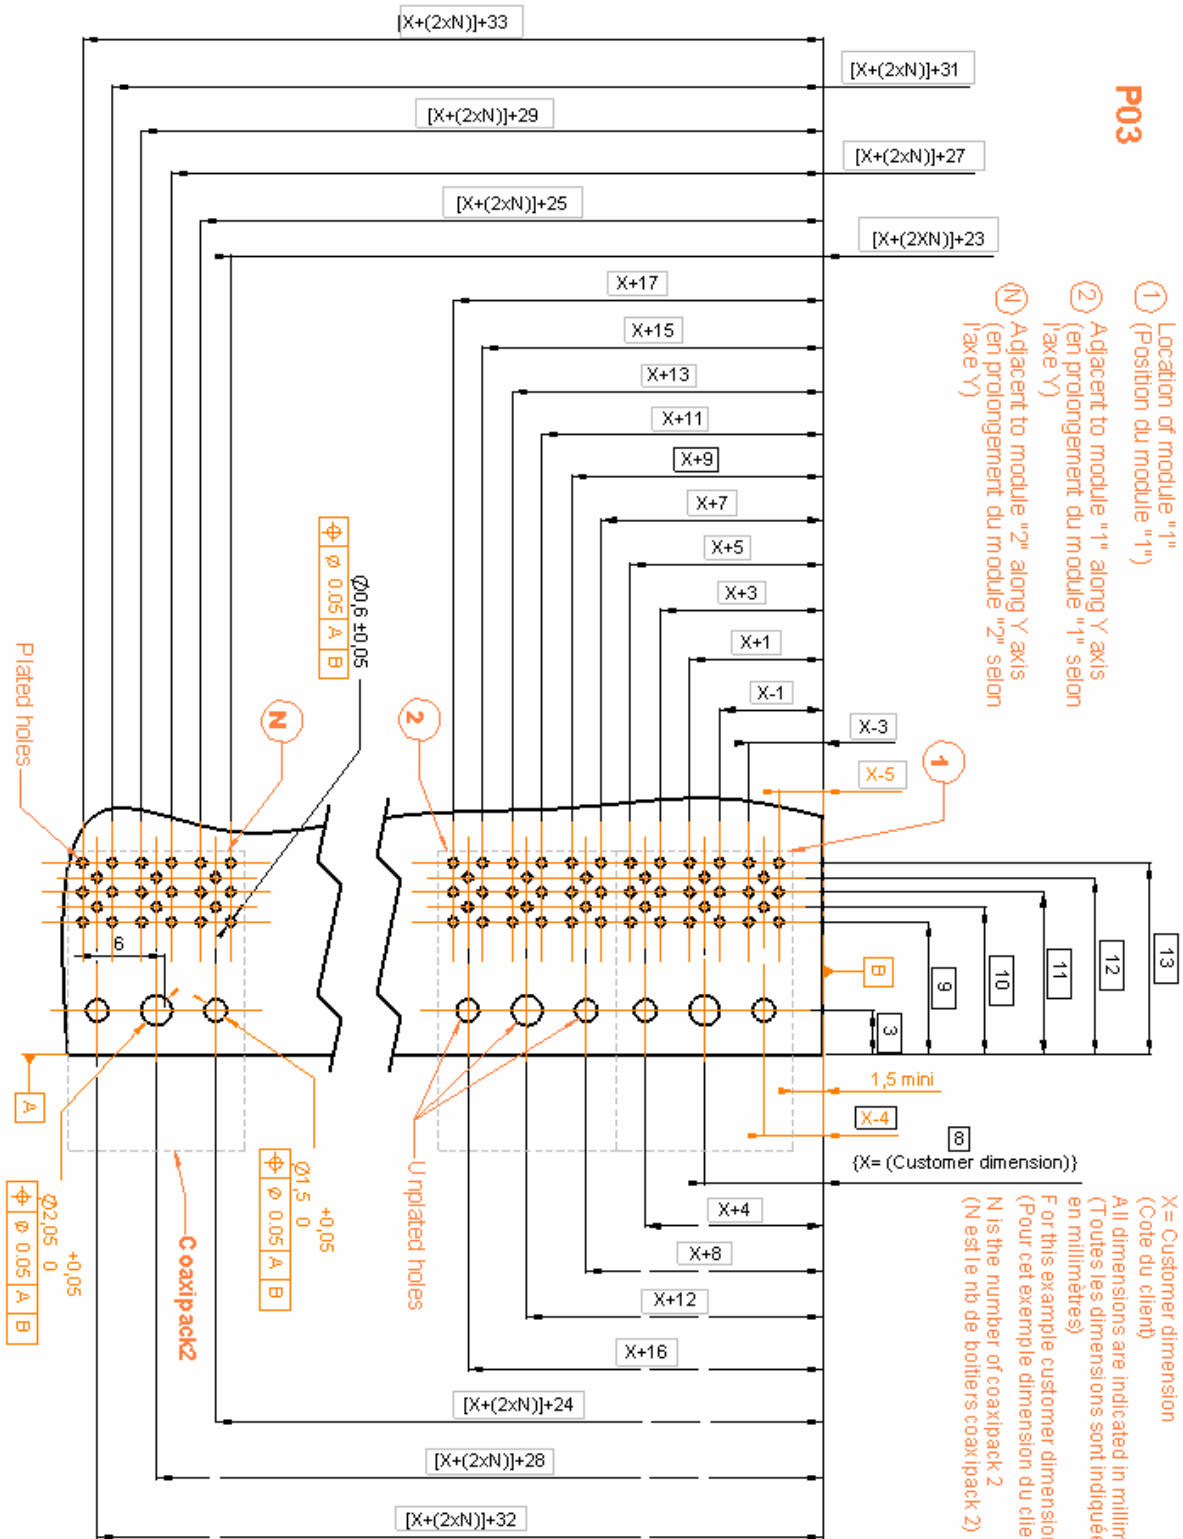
[X+(2xN)]+33
[X+(2xN)]+31
[X+(2xN)]+29
[X+(2xN)]+27
[X+(2xN)]+25
[X+(2XN)]+23
X+17
X+15
X+13
X+11
X+9
X+7
X+5
X+3
X+1
X-1
X-3
X-5

P03

① Location of module "1" (Position du module "1")
② Adjacent to module "1" along Y axis (en prolongement du module "1" selon l'axe Y)
Ⓝ Adjacent to module "2" along Y axis (en prolongement du module "2" selon l'axe Y)

Plated holes
Ø0,6 ±0,05
⌖ ø 0.05 A B
N
2
1
6
B
9
10
11
12
13
3
A
1,5 mini
X-4
8
{X= (Customer dimension)}
X+4
X+8
X+12
X+16
[X+(2xN)]+24
[X+(2xN)]+28
[X+(2xN)]+32
Ø2,05 $^{+0,05}_{0}$
⌖ ø 0.05 A B
Ø1,5 $^{+0,05}_{0}$
⌖ ø 0.05 A B
Coaxipack2
Unplated holes

X= Customer dimension (Cote du client)
All dimensions are indicated in millir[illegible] (Toutes les dimensions sont indiqué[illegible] en millimètres)
For this example customer dimensio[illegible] (Pour cet exemple dimension du clie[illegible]
N is the number of coaxipack 2 (N est le nb de boitiers coaxipack 2)